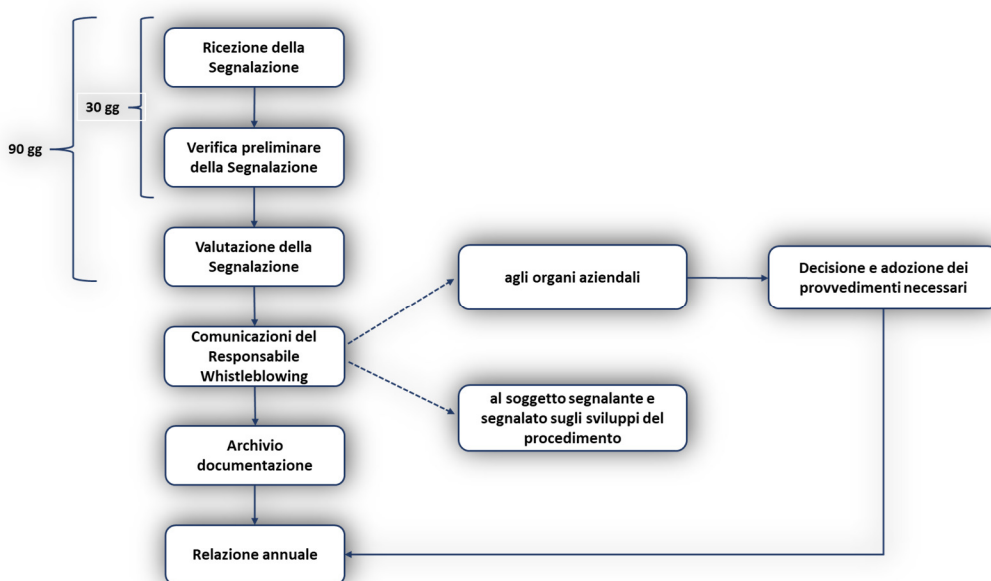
90 gg

30 gg

Ricezione della Segnalazione

Verifica preliminare della Segnalazione

Valutazione della Segnalazione

Comunicazioni del Responsabile Whistleblowing

agli organi aziendali

Decisione e adozione dei provvedimenti necessari

al soggetto segnalante e segnalato sugli sviluppi del procedimento

Archivio documentazione

Relazione annuale